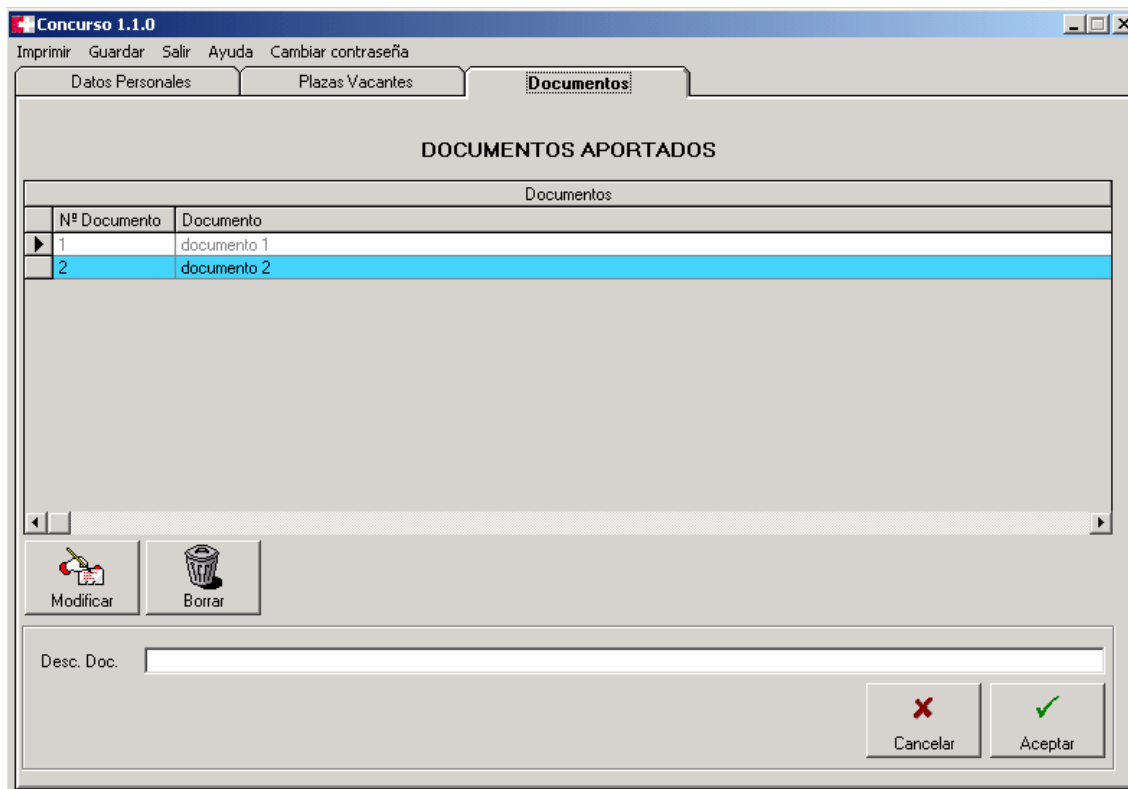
Concurso 1.1.0

Imprimir Guardar Salir Ayuda Cambiar contraseña

Datos Personales | Plazas Vacantes | Documentos

DOCUMENTOS APORTADOS

Documentos

| Nº Documento | Documento |
|---|---|
| 1 | documento 1 |
| 2 | documento 2 |

Modificar

Borrar

Desc. Doc.

Cancelar

Aceptar